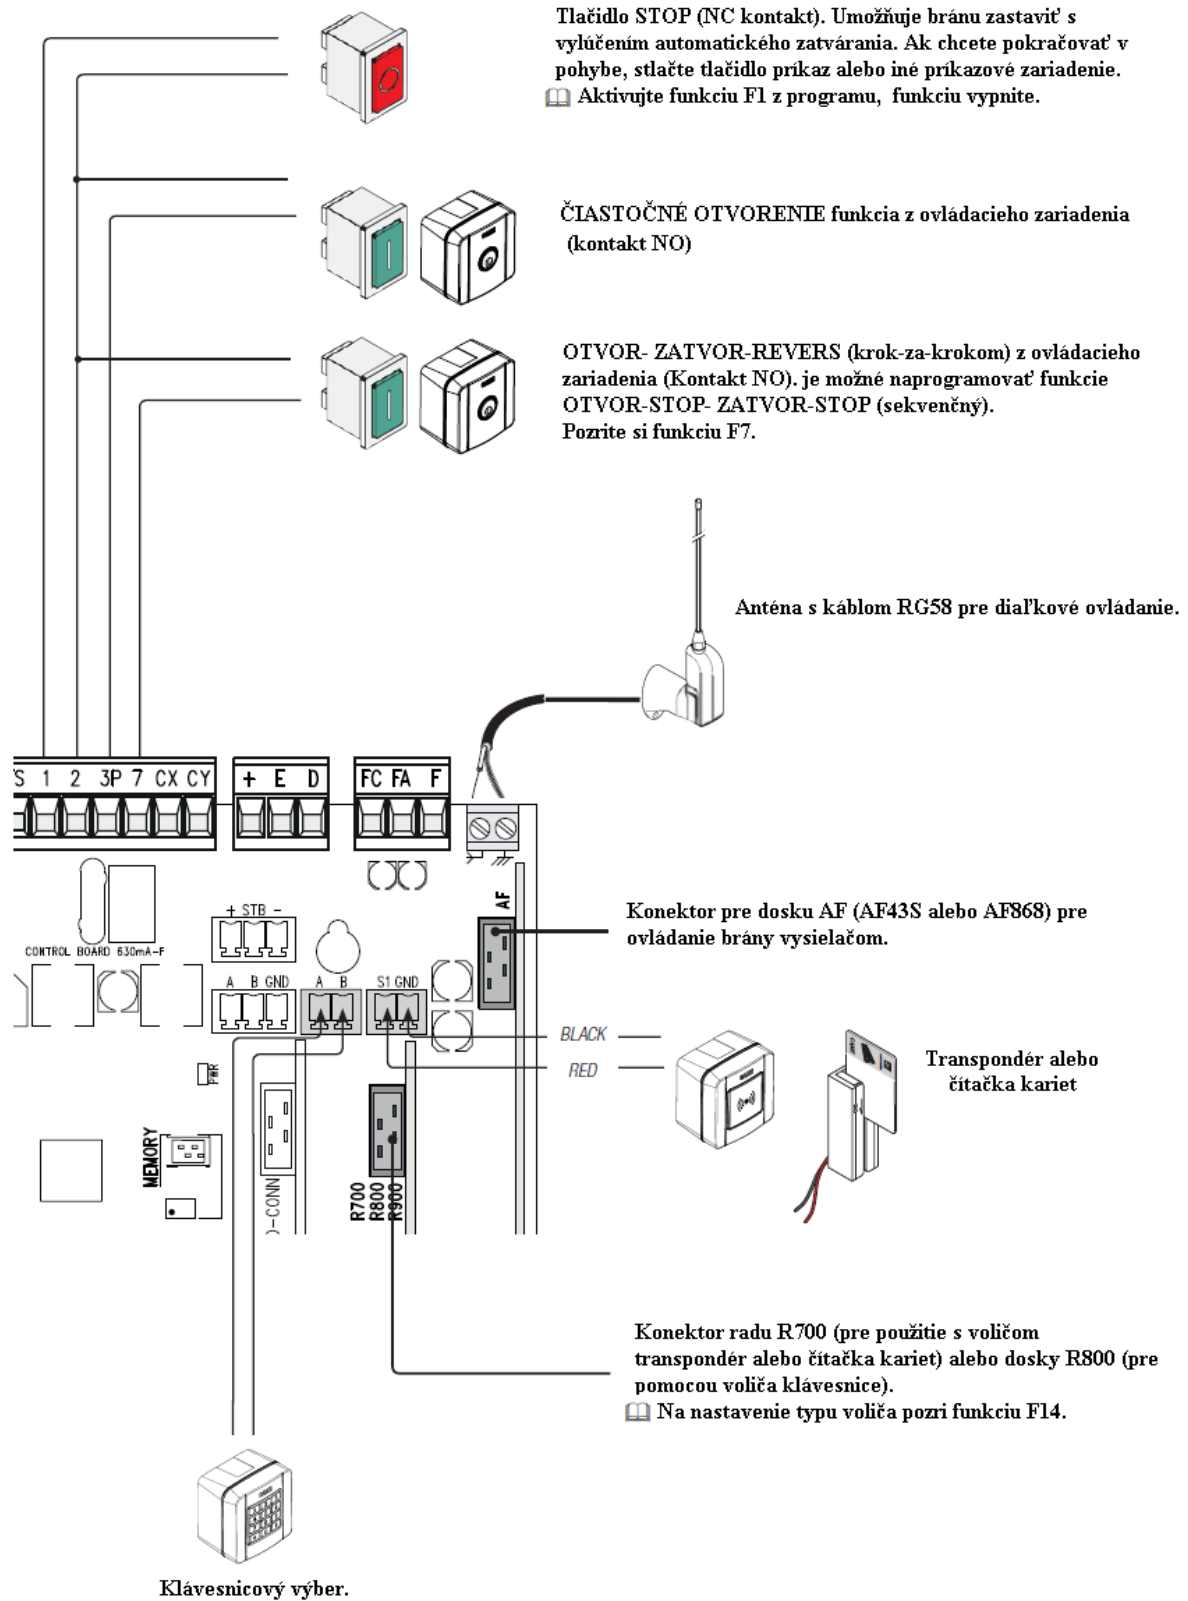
Tlačidlo STOP (NC kontakt). Umožňuje bránu zastaviť s vylúčením automatického zatvárania. Ak chcete pokračovať v pohybe, stlačte tlačidlo príkaz alebo iné príkazové zariadenie.
Aktivujte funkciu F1 z programu, funkciu vypnite.

ČIASTOČNÉ OTVORENIE funkcia z ovládacieho zariadenia (kontakt NO)

OTVOR- ZATVOR-REVERS (krok-za-krokom) z ovládacieho zariadenia (Kontakt NO). je možné naprogramovať funkcie OTVOR-STOP- ZATVOR-STOP (sekvenčný).
Pozrite si funkciu F7.

Anténa s káblom RG58 pre diaľkové ovládanie.

S 1 2 3P 7 CX CY
+ E D
FC FA F

+ STB −
CONTROL BOARD 630mA-F
A B GND
A B
S1 GND
AF

Konektor pre dosku AF (AF43S alebo AF868) pre ovládanie brány vysielačom.

BLACK
RED

Transpondér alebo čítačka kariet

PWR
MEMORY
)-CONN
R700
R800
R900

Konektor radu R700 (pre použitie s voličom transpondér alebo čítačka kariet) alebo dosky R800 (pre pomocou voliča klávesnice).
Na nastavenie typu voliča pozri funkciu F14.

Klávesnicový výber.